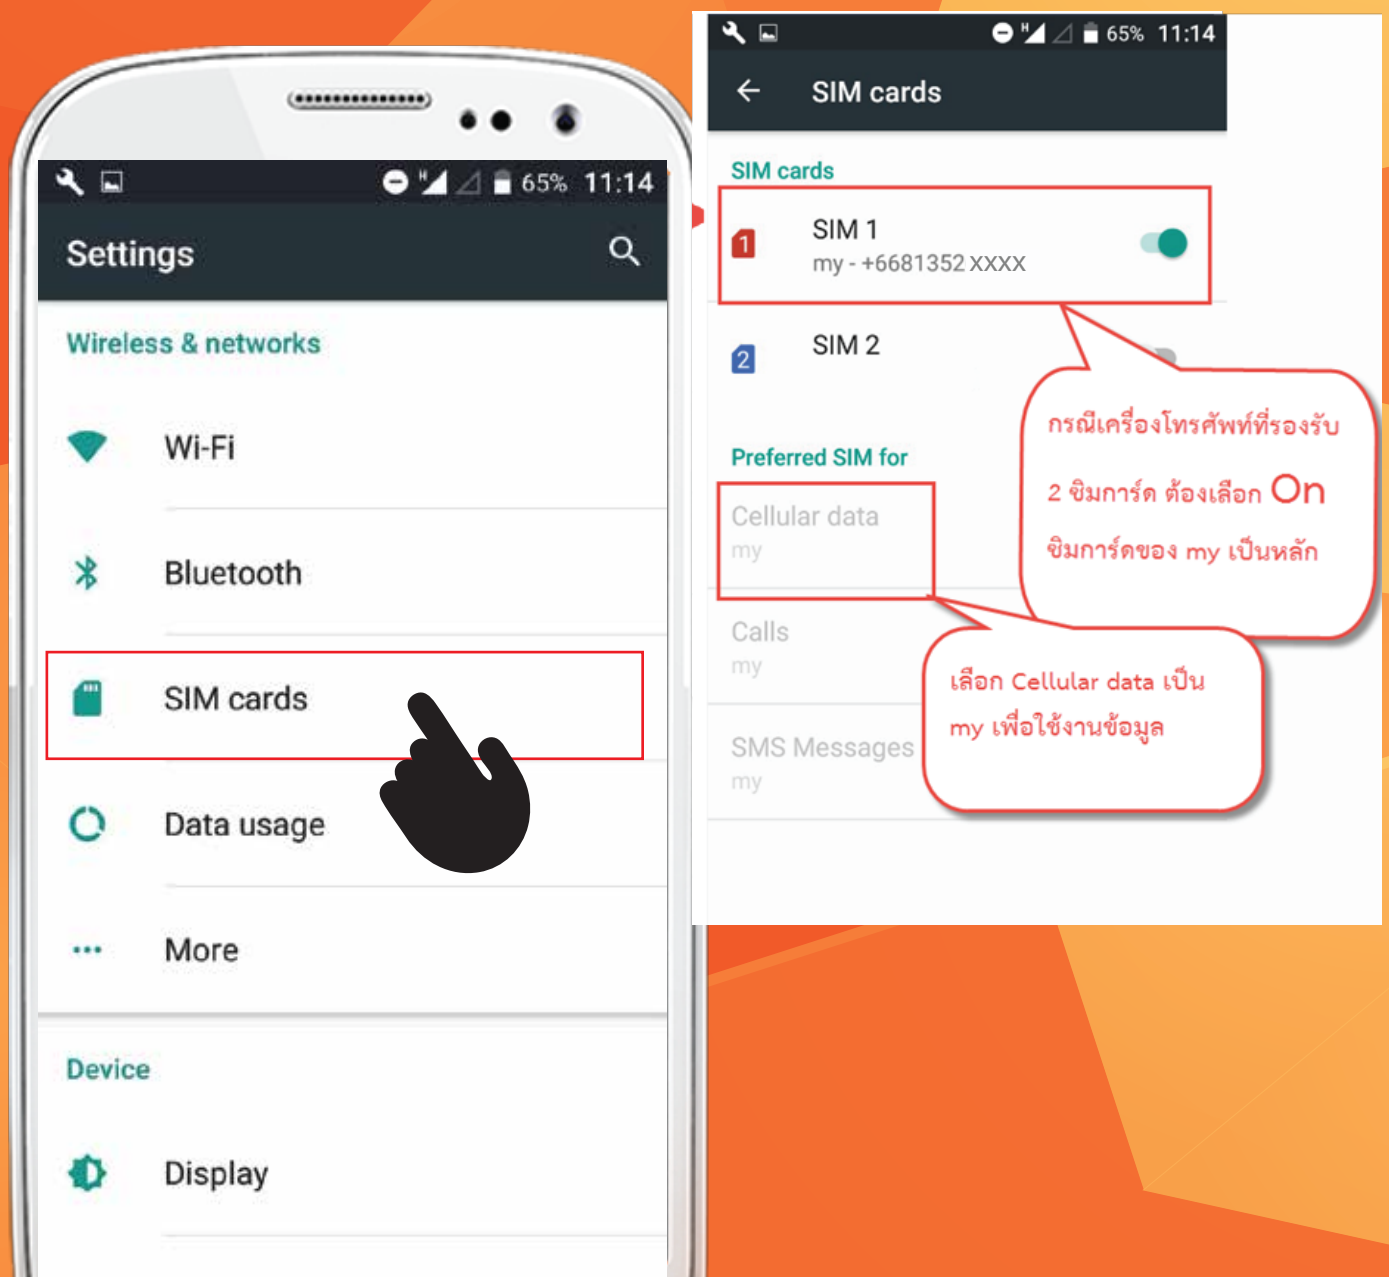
65% 11:14

Settings

Wireless & networks

Wi-Fi

Bluetooth

SIM cards

Data usage

More

Device

Display

65% 11:14

SIM cards

SIM cards

SIM 1
my - +6681352 XXXX

SIM 2

กรณีเครื่องโทรศัพท์ที่รองรับ 2 ซิมการ์ด ต้องเลือก On ซิมการ์ดของ my เป็นหลัก

Preferred SIM for

Cellular data
my

Calls
my

SMS Messages
my

เลือก Cellular data เป็น my เพื่อใช้งานข้อมูล